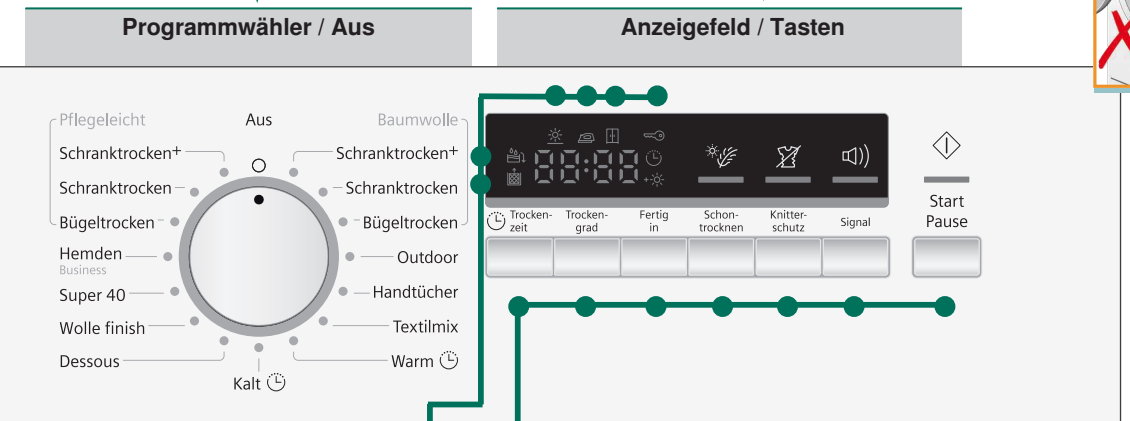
Programmwähler / Aus

Anzeigefeld / Tasten

Pflegeleicht
Aus
Baumwolle
Schranktrocken+
Schranktrocken+
Schranktrocken
Schranktrocken
Bügeltrocken
Bügeltrocken
Hemden
Business
Outdoor
Super 40
Handtücher
Wolle finish
Textilmix
Dessous
Warm
Kalt

88:88

Trockenzeit
Trockengrad
Fertig in
Schontrocknen
Knitterschutz
Signal

Start
Pause